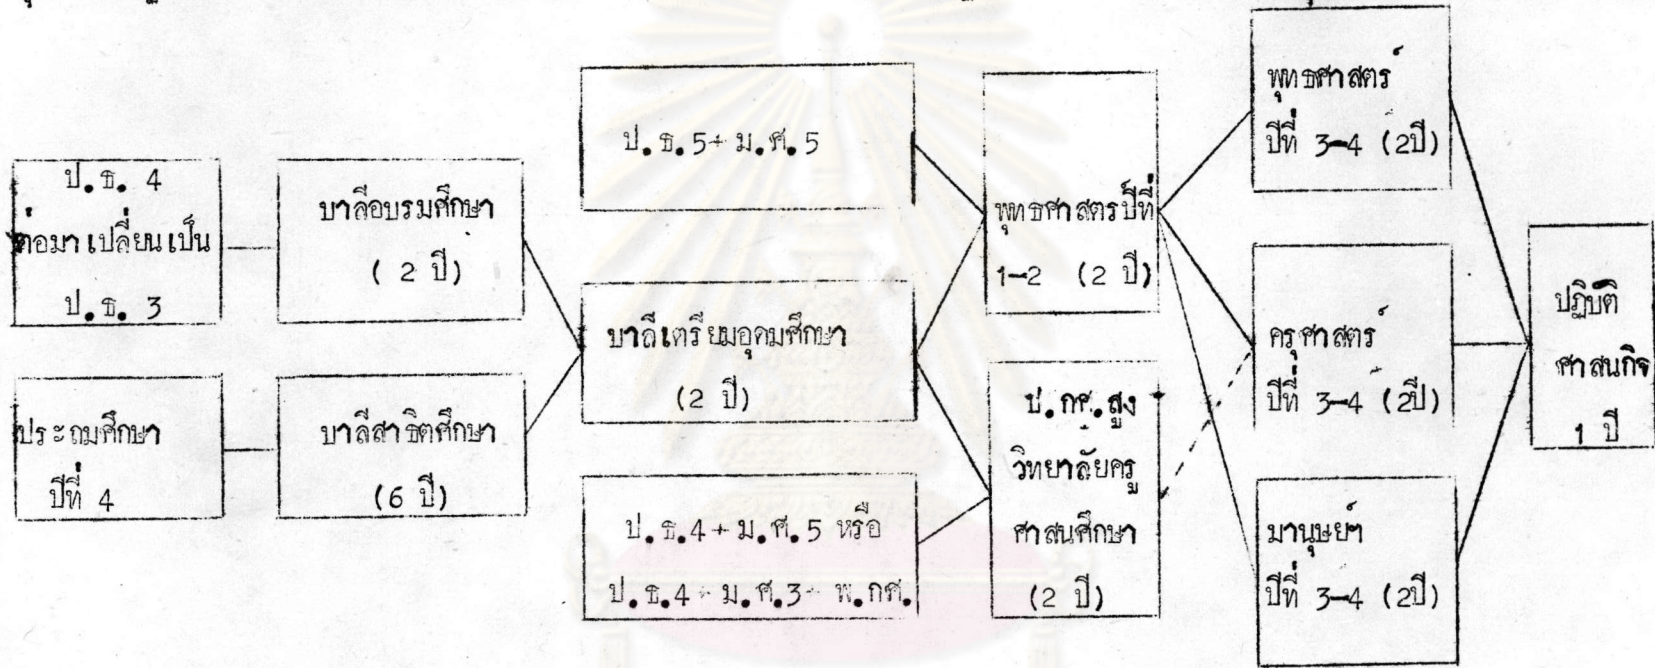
ป.ธ. 4
ต่อมา เปลี่ยนเป็น
ป.ธ. 3

ประถมศึกษา
ปีที่ 4

บาลีอบรมศึกษา
( 2 ปี)

บาลีสาธิตศึกษา
(6 ปี)

ป.ธ. 5 + ม.ศ. 5

บาลีเตรียมอุดมศึกษา
(2 ปี)

ป.ธ.4 + ม.ศ. 5 หรือ
ป.ธ.4 + ม.ศ.3 + พ.กศ.

พุทธศาสตร์ปีที่
1–2 (2 ปี)

ป.กศ.สูง
วิทยาลัยครู
ศาสนศึกษา
(2 ปี)

พุทธศาสตร์
ปีที่ 3–4 (2ปี)

ครุศาสตร์
ปีที่ 3–4 (2ปี)

มานุษยฯ
ปีที่ 3–4 (2ปี)

ปฏิบัติ
ศาสนกิจ
1 ปี